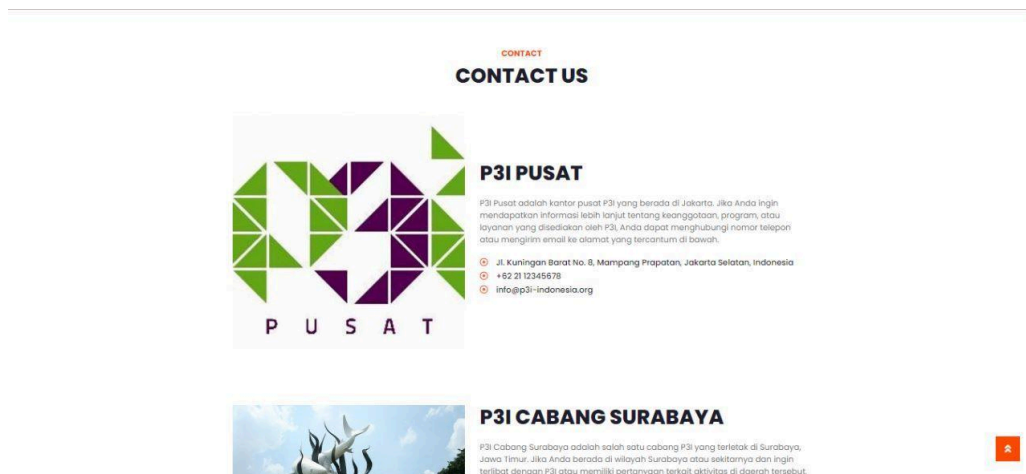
CONTACT

CONTACT US

PUSAT

P3I PUSAT

P3I Pusat adalah kantor pusat P3I yang berada di Jakarta. Jika Anda ingin mendapatkan informasi lebih lanjut tentang keanggotaan, program, atau layanan yang disediakan oleh P3I, Anda dapat menghubungi nomor telepon atau mengirim email ke alamat yang tercantum di bawah.

Jl. Kuningan Barat No. 8, Mampang Prapatan, Jakarta Selatan, Indonesia
+62 21 12345678
info@p3i-indonesia.org

P3I CABANG SURABAYA

P3I Cabang Surabaya adalah salah satu cabang P3I yang terletak di Surabaya, Jawa Timur. Jika Anda berada di wilayah Surabaya atau sekitarnya dan ingin terlibat dengan P3I atau memiliki pertanyaan terkait aktivitas di daerah tersebut,